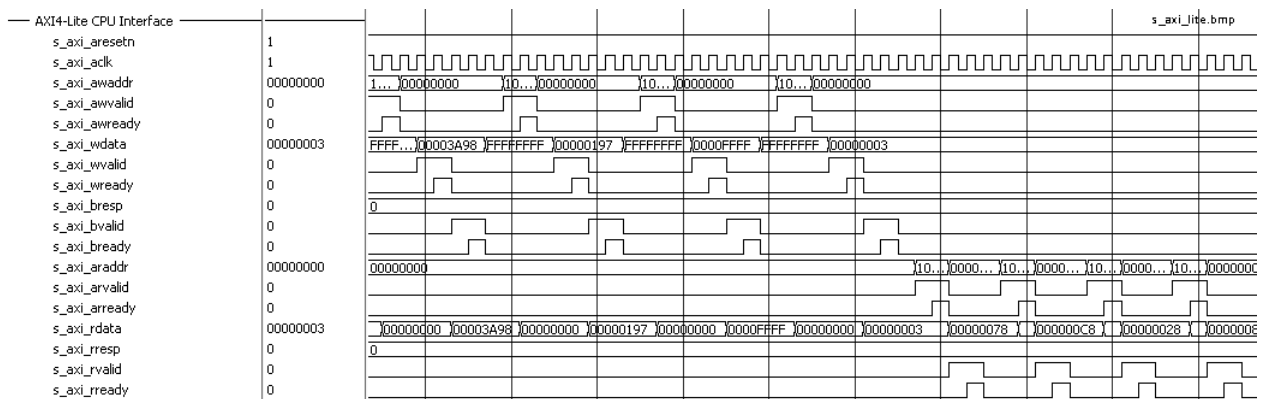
AXI4-Lite CPU Interface
s_axi_lite.bmp

| Signal | Value |
|---|---|
| s_axi_aresetn | 1 |
| s_axi_aclk | 1 |
| s_axi_awaddr | 00000000 |
| s_axi_awvalid | 0 |
| s_axi_awready | 0 |
| s_axi_wdata | 00000003 |
| s_axi_wvalid | 0 |
| s_axi_wready | 0 |
| s_axi_bresp | 0 |
| s_axi_bvalid | 0 |
| s_axi_bready | 0 |
| s_axi_araddr | 00000000 |
| s_axi_arvalid | 0 |
| s_axi_arready | 0 |
| s_axi_rdata | 00000003 |
| s_axi_rresp | 0 |
| s_axi_rvalid | 0 |
| s_axi_rready | 0 |

1... 00000000 10... 00000000 10... 00000000 10... 00000000

FFFF... 00003A98 FFFFFFFF 00000197 FFFFFFFF 0000FFFF FFFFFFFF 00000003

0

00000000 10... 0000... 10... 0000... 10... 0000... 10... 0000000

00000000 00003A98 00000000 00000197 00000000 0000FFFF 00000000 00000003 00000078 000000C8 00000028 0000008

0